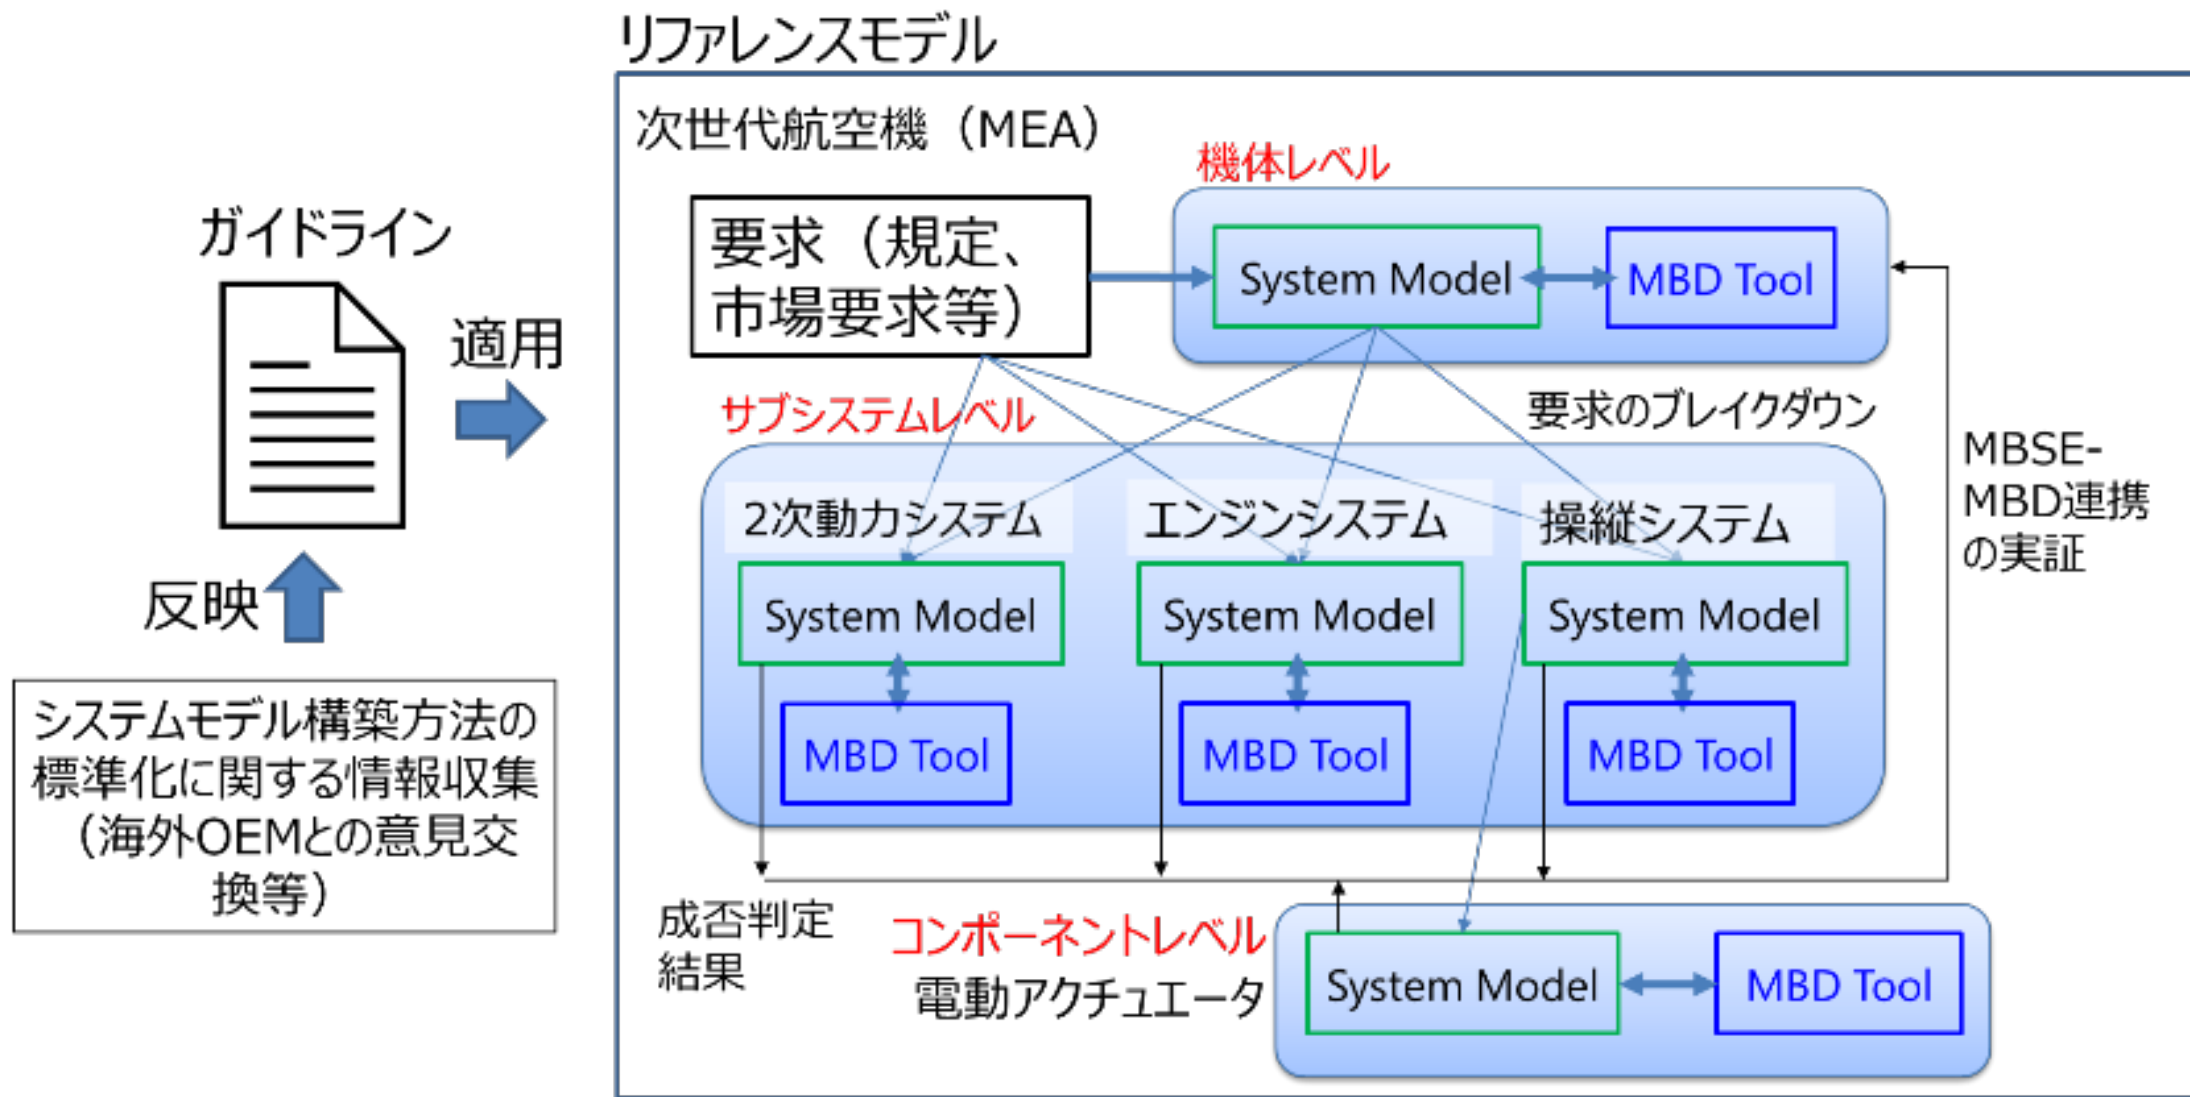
リファレンスモデル

次世代航空機（MEA）

機体レベル

要求（規定、市場要求等）

System Model

MBD Tool

ガイドライン

適用

要求のブレイクダウン

サブシステムレベル

MBSE-MBD連携の実証

2次動力システム

エンジンシステム

操縦システム

System Model

System Model

System Model

MBD Tool

MBD Tool

MBD Tool

反映

システムモデル構築方法の標準化に関する情報収集（海外OEMとの意見交換等）

成否判定結果

コンポーネントレベル

電動アクチュエータ

System Model

MBD Tool